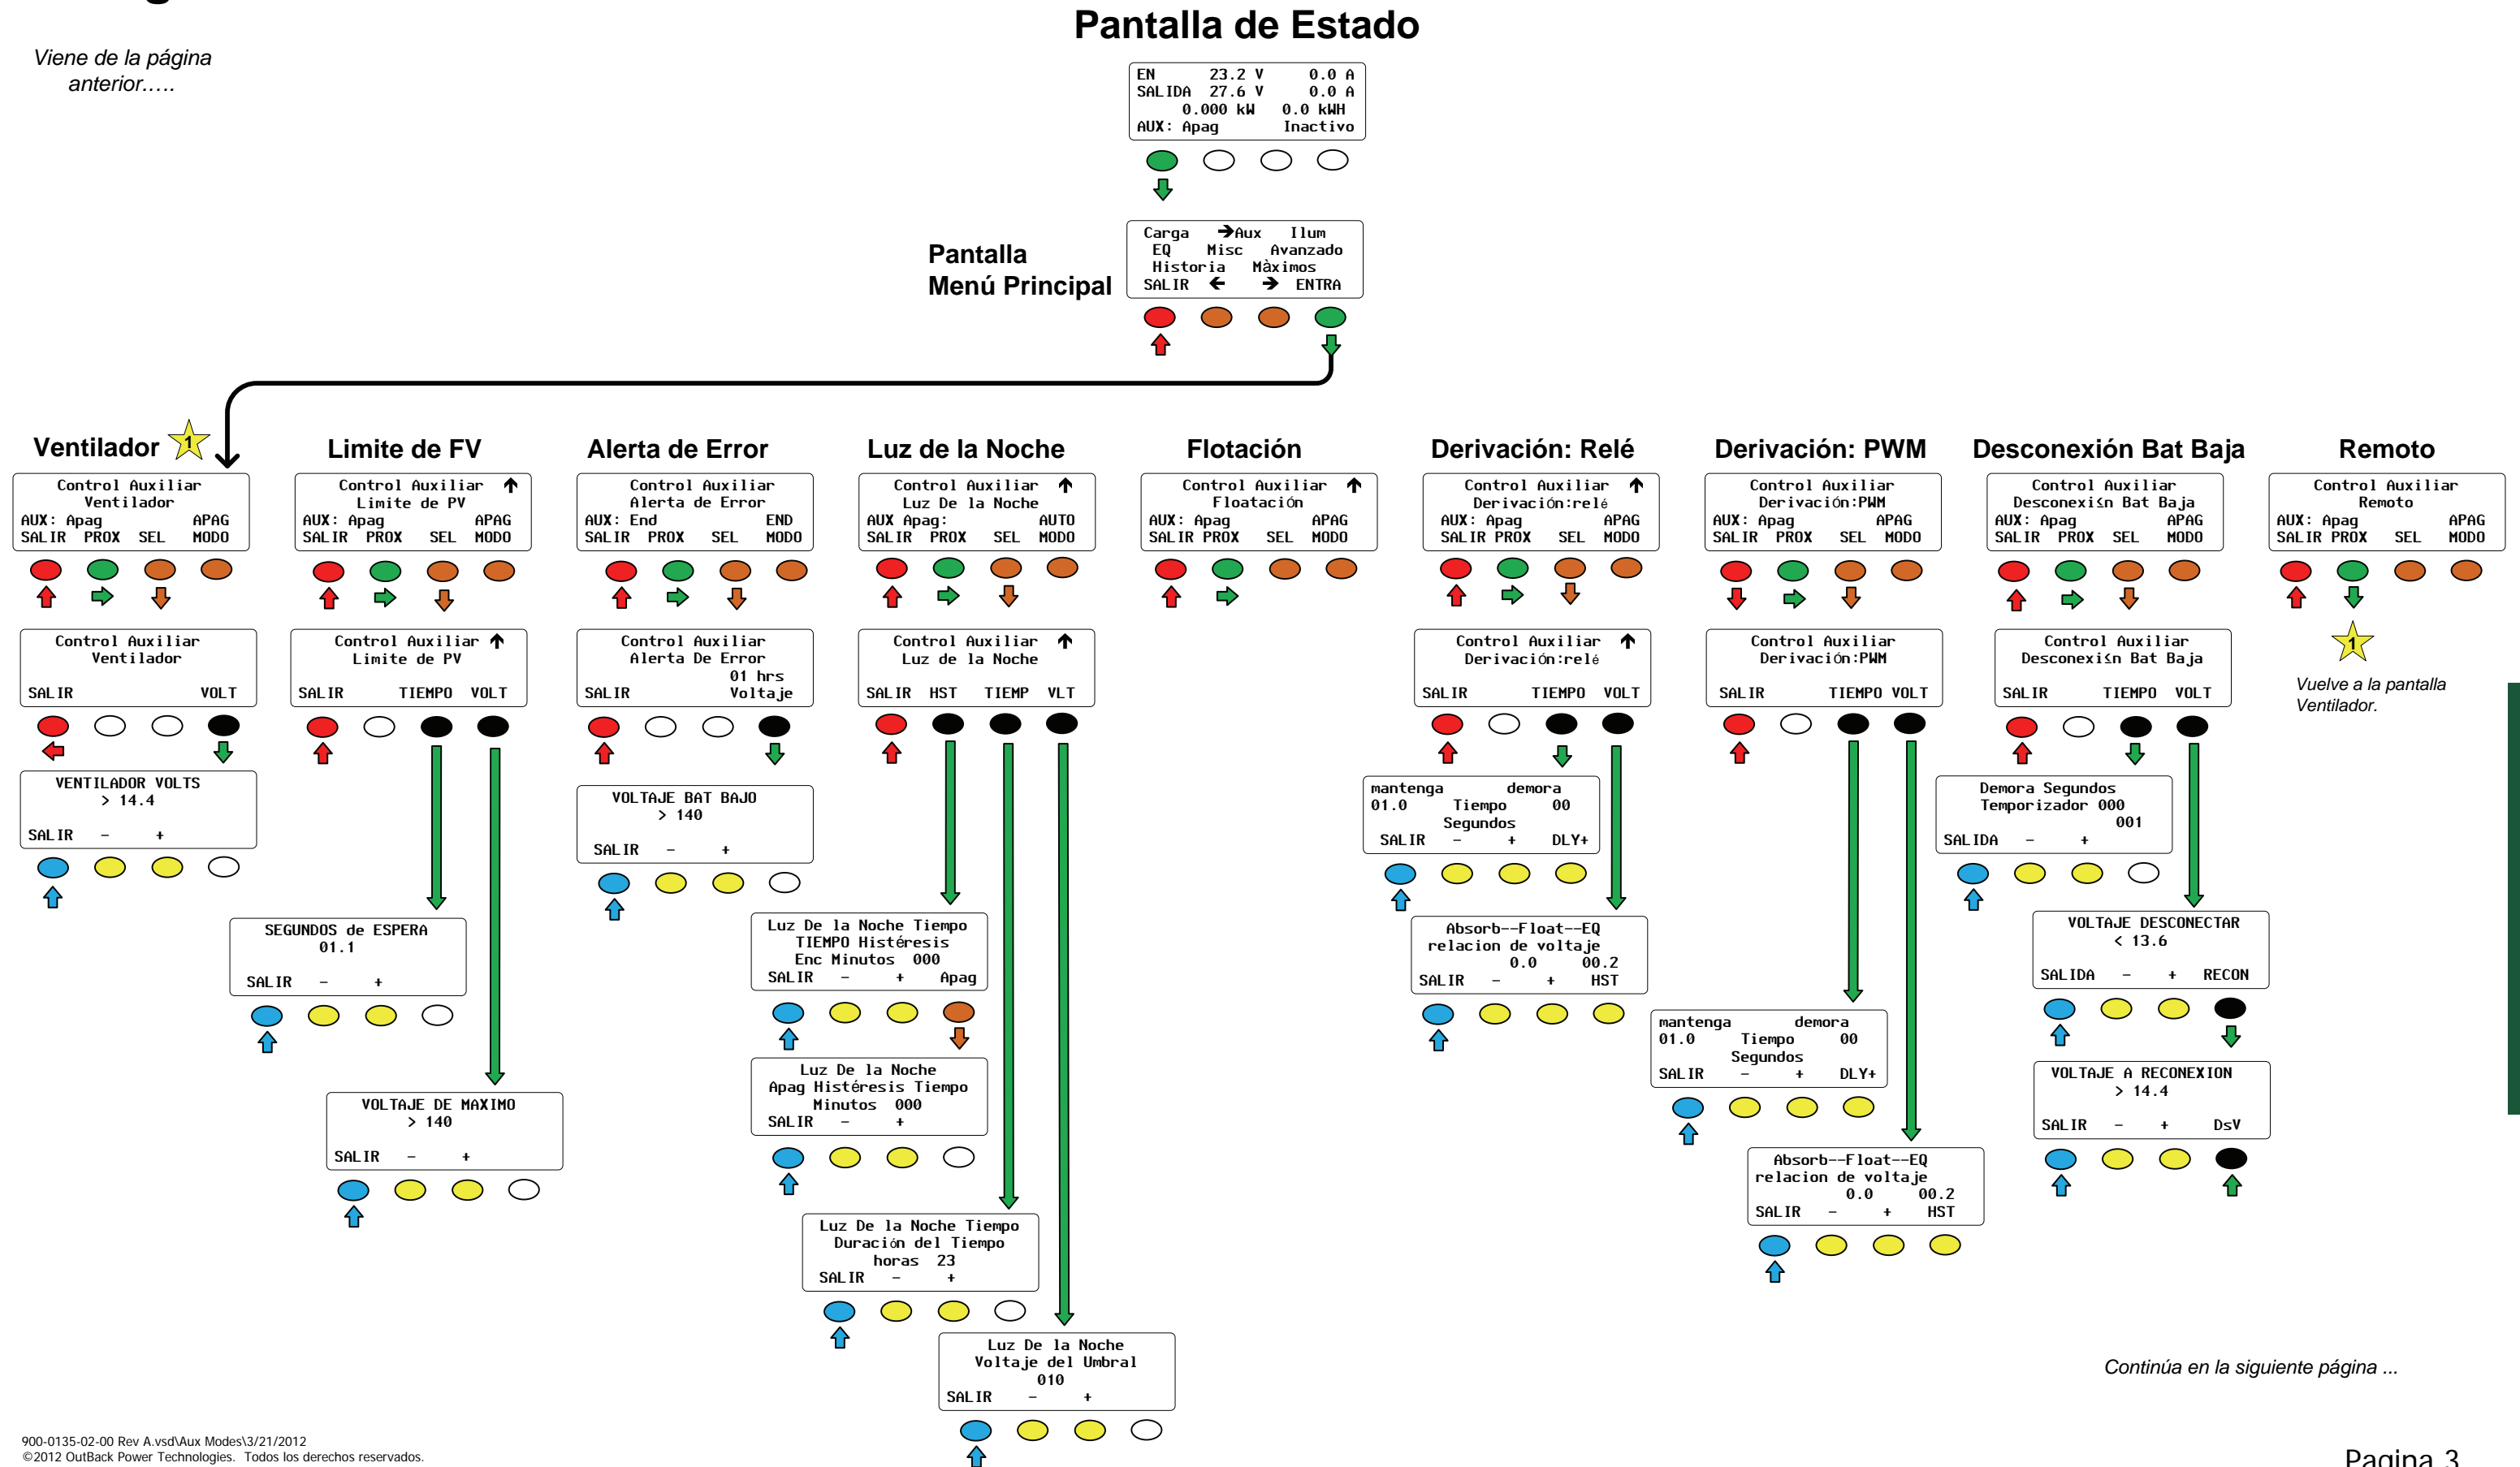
Viene de la página anterior.....

Pantalla de Estado

EN 23.2 V 0.0 A
SALIDA 27.6 V 0.0 A
0.000 kW 0.0 kWH
AUX: Apag Inactivo

Pantalla Menú Principal

Carga →Aux Ilum
EQ Misc Avanzado
Historia Màximos
SALIR ← → ENTRA

Ventilador 1

Control Auxiliar
Ventilador
AUX: Apag APAG
SALIR PROX SEL MODO

Control Auxiliar
Ventilador
SALIR VOLT

VENTILADOR VOLTS
> 14.4
SALIR − +

Limite de FV

Control Auxiliar ↑
Limite de PV
AUX: Apag APAG
SALIR PROX SEL MODO

Control Auxiliar ↑
Limite de PV
SALIR TIEMPO VOLT

SEGUNDOS de ESPERA
01.1
SALIR − +

VOLTAJE DE MAXIMO
> 140
SALIR − +

Alerta de Error

Control Auxiliar
Alerta de Error
AUX: End END
SALIR PROX SEL MODO

Control Auxiliar
Alerta De Error
01 hrs
SALIR Voltaje

VOLTAJE BAT BAJO
> 140
SALIR − +

Luz de la Noche

Control Auxiliar ↑
Luz De la Noche
AUX Apag: AUTO
SALIR PROX SEL MODO

Control Auxiliar ↑
Luz de la Noche
SALIR HST TIEMP VLT

Luz De la Noche Tiempo
TIEMPO Histéresis
Enc Minutos 000
SALIR − + Apag

Luz De la Noche
Apag Histéresis Tiempo
Minutos 000
SALIR − +

Luz De la Noche Tiempo
Duración del Tiempo
horas 23
SALIR − +

Luz De la Noche
Voltaje del Umbral
010
SALIR − +

Flotación

Control Auxiliar ↑
Floatación
AUX: Apag APAG
SALIR PROX SEL MODO

Derivación: Relé

Control Auxiliar ↑
Derivación:relé
AUX: Apag APAG
SALIR PROX SEL MODO

Control Auxiliar ↑
Derivación:relé
SALIR TIEMPO VOLT

mantenga demora
01.0 Tiempo 00
Segundos
SALIR − + DLY+

Absorb--Float--EQ
relacion de voltaje
0.0 00.2
SALIR − + HST

Derivación: PWM

Control Auxiliar
Derivación:PWM
AUX: Apag APAG
SALIR PROX SEL MODO

Control Auxiliar
Derivación:PWM
SALIR TIEMPO VOLT

mantenga demora
01.0 Tiempo 00
Segundos
SALIR − + DLY+

Absorb--Float--EQ
relacion de voltaje
0.0 00.2
SALIR − + HST

Desconexión Bat Baja

Control Auxiliar
Desconexiśn Bat Baja
AUX: Apag APAG
SALIR PROX SEL MODO

Control Auxiliar
Desconexiśn Bat Baja
SALIR TIEMPO VOLT

Demora Segundos
Temporizador 000
001
SALIDA − +

VOLTAJE DESCONECTAR
< 13.6
SALIDA − + RECON

VOLTAJE A RECONEXION
> 14.4
SALIR − + DsV

Remoto

Control Auxiliar
Remoto
AUX: Apag APAG
SALIR PROX SEL MODO

1

Vuelve a la pantalla Ventilador.

Continúa en la siguiente página ...

900-0135-02-00 Rev A.vsd\Aux Modes\3/21/2012
©2012 OutBack Power Technologies. Todos los derechos reservados.

Pagina 3